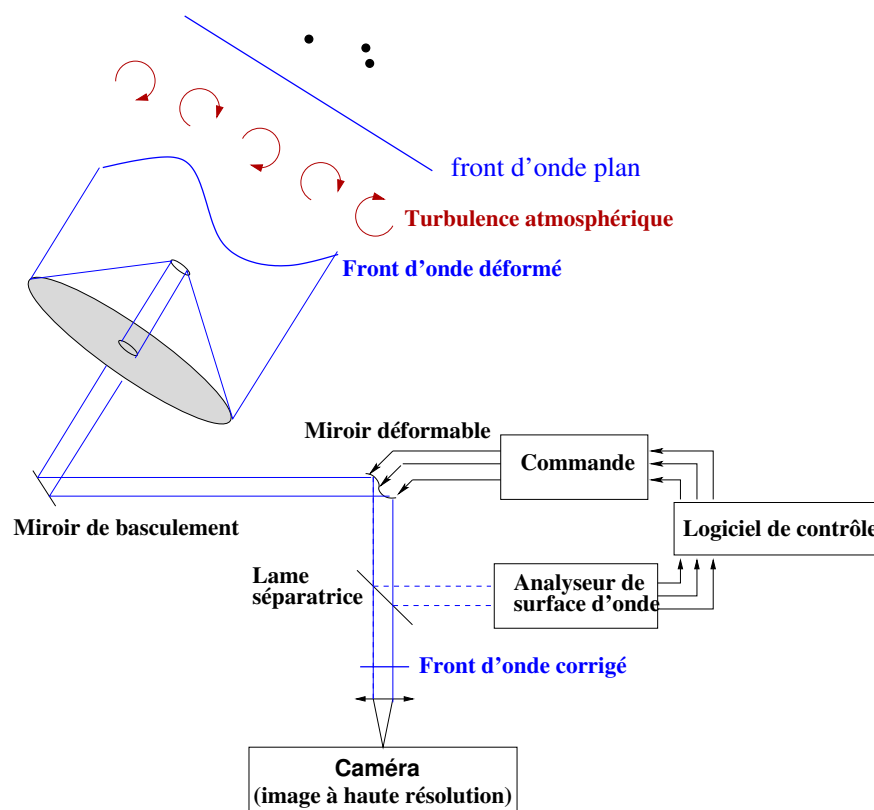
front d'onde plan

Turbulence atmosphérique

Front d'onde déformé

Miroir déformable

Commande

Logiciel de contrôle

Miroir de basculement

Lame séparatrice

Analyseur de surface d'onde

Front d'onde corrigé

Caméra
(image à haute résolution)